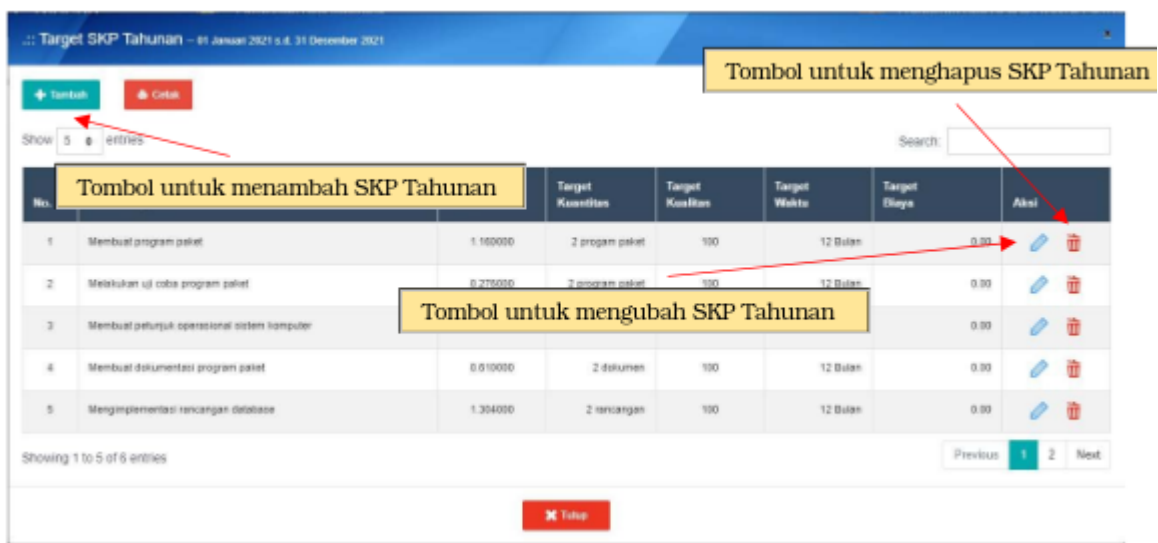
.:: Target SKP Tahunan – 01 Januari 2021 s.d. 31 Desember 2021

×

Tambah

Cetak

Tombol untuk menghapus SKP Tahunan

Show 5 entries

Search:

Tombol untuk menambah SKP Tahunan

| No. | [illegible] | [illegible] | Target Kuantitas | Target Kualitas | Target Waktu | Target Biaya | Aksi |
|---|---|---|---|---|---|---|---|
| 1 | Membuat program paket | 1.160000 | 2 progam paket | 100 | 12 Bulan | 0.00 | |
| 2 | Melakukan uji coba program paket | 0.276000 | 2 program paket | 100 | 12 Bulan | 0.00 | |
| 3 | Membuat petunjuk operasional sistem komputer | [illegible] | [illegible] | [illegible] | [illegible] | 0.00 | |
| 4 | Membuat dokumentasi program paket | 0.610000 | 2 dokumen | 100 | 12 Bulan | 0.00 | |
| 5 | Mengimplementasi rancangan database | 1.304000 | 2 rancangan | 100 | 12 Bulan | 0.00 | |

Tombol untuk mengubah SKP Tahunan

Showing 1 to 5 of 6 entries

Previous 1 2 Next

Tutup